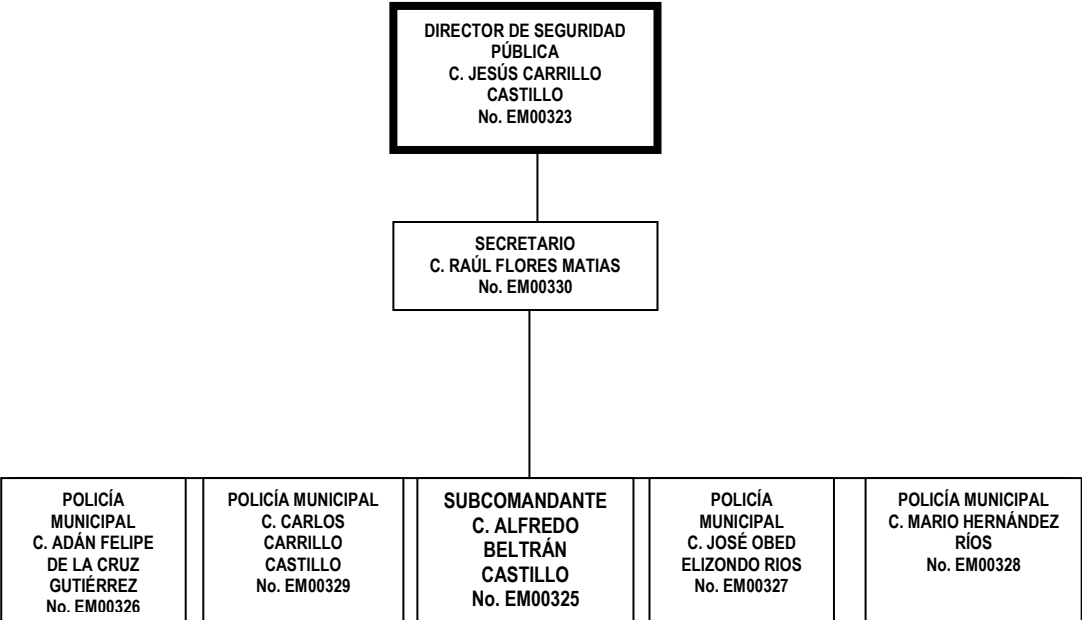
DIRECTOR DE SEGURIDAD PÚBLICA
C. JESÚS CARRILLO CASTILLO
No. EM00323

SECRETARIO
C. RAÚL FLORES MATIAS
No. EM00330

POLICÍA MUNICIPAL
C. ADÁN FELIPE DE LA CRUZ GUTIÉRREZ
No. EM00326

POLICÍA MUNICIPAL
C. CARLOS CARRILLO CASTILLO
No. EM00329

SUBCOMANDANTE
C. ALFREDO BELTRÁN CASTILLO
No. EM00325

POLICÍA MUNICIPAL
C. JOSÉ OBED ELIZONDO RIOS
No. EM00327

POLICÍA MUNICIPAL
C. MARIO HERNÁNDEZ RÍOS
No. EM00328